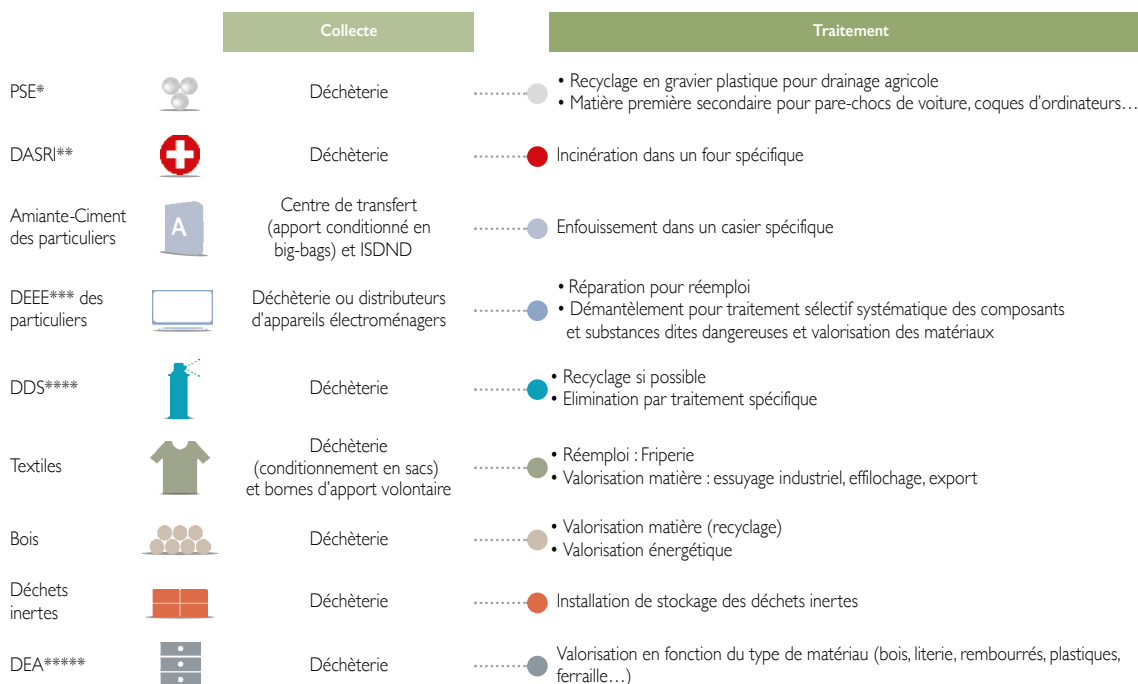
| | Collecte | Traitement |
|---|---|---|
| PSE* | Déchèterie | • Recyclage en gravier plastique pour drainage agricole • Matière première secondaire pour pare-chocs de voiture, coques d'ordinateurs… |
| DASRI** | Déchèterie | Incinération dans un four spécifique |
| Amiante-Ciment des particuliers | Centre de transfert (apport conditionné en big-bags) et ISDND | Enfouissement dans un casier spécifique |
| DEEE*** des particuliers | Déchèterie ou distributeurs d'appareils électroménagers | • Réparation pour réemploi • Démantèlement pour traitement sélectif systématique des composants et substances dites dangereuses et valorisation des matériaux |
| DDS**** | Déchèterie | • Recyclage si possible • Elimination par traitement spécifique |
| Textiles | Déchèterie (conditionnement en sacs) et bornes d'apport volontaire | • Réemploi : Friperie • Valorisation matière : essuyage industriel, effilochage, export |
| Bois | Déchèterie | • Valorisation matière (recyclage) • Valorisation énergétique |
| Déchets inertes | Déchèterie | Installation de stockage des déchets inertes |
| DEA***** | Déchèterie | Valorisation en fonction du type de matériau (bois, literie, rembourrés, plastiques, ferraille…) |

A